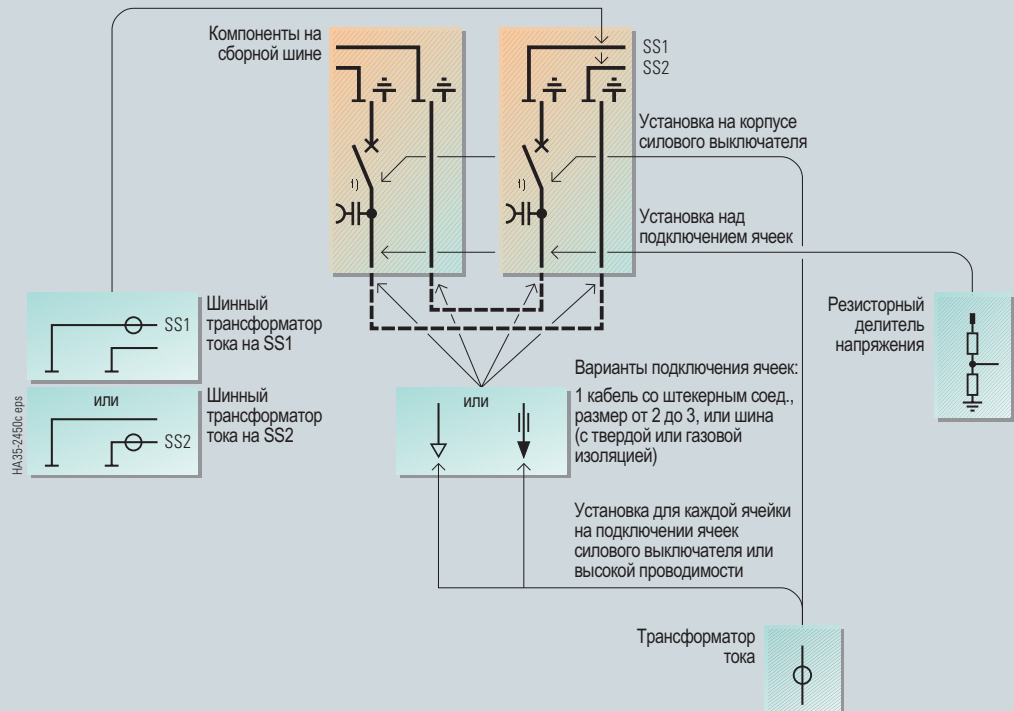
Компоненты на сборной шине

SS1
SS2

Установка на корпусе силового выключателя

1)

1)

Установка над подключением ячеек

SS1

Шинный трансформатор тока на SS1

Резисторный делитель напряжения

Варианты подключения ячеек:

или

Шинный трансформатор тока на SS2

SS2

или

1 кабель со штекерным соед., размер от 2 до 3, или шина (с твердой или газовой изоляцией)

HA35-2450c eps

Установка для каждой ячейки на подключении ячеек силового выключателя или высокой проводимости

Трансформатор тока